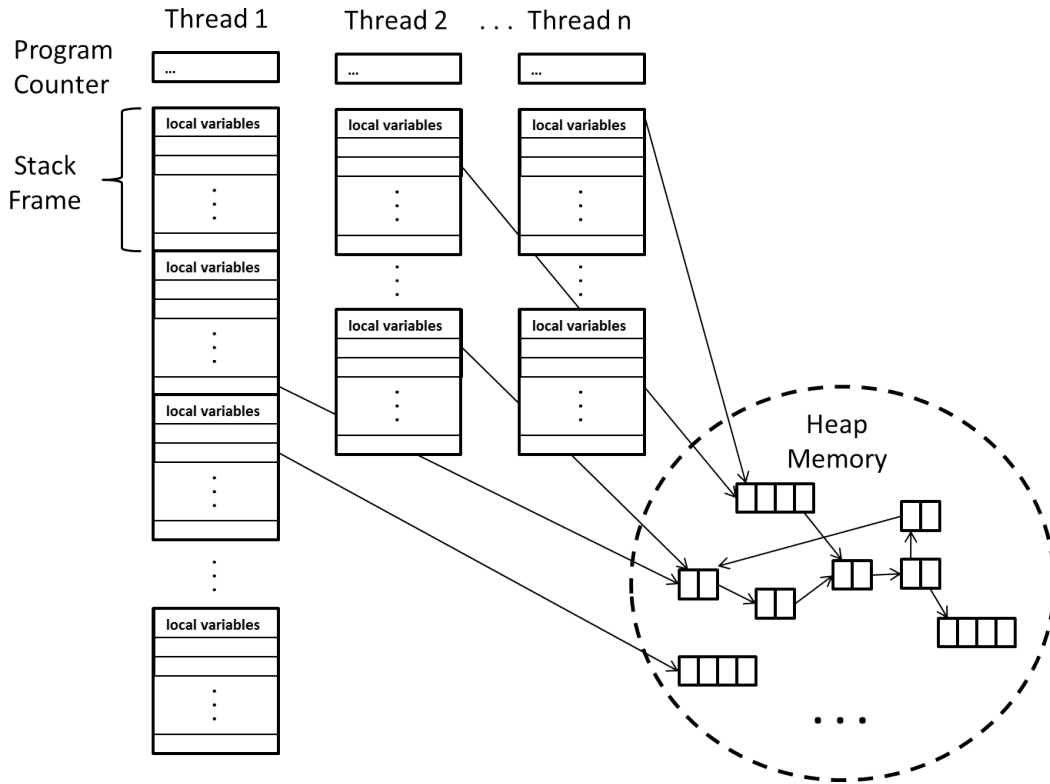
Thread 1

Thread 2

. . . Thread n

Program Counter

...

...

...

Stack Frame

local variables

local variables

local variables

local variables

local variables

local variables

local variables

local variables

local variables

Heap Memory

. . .